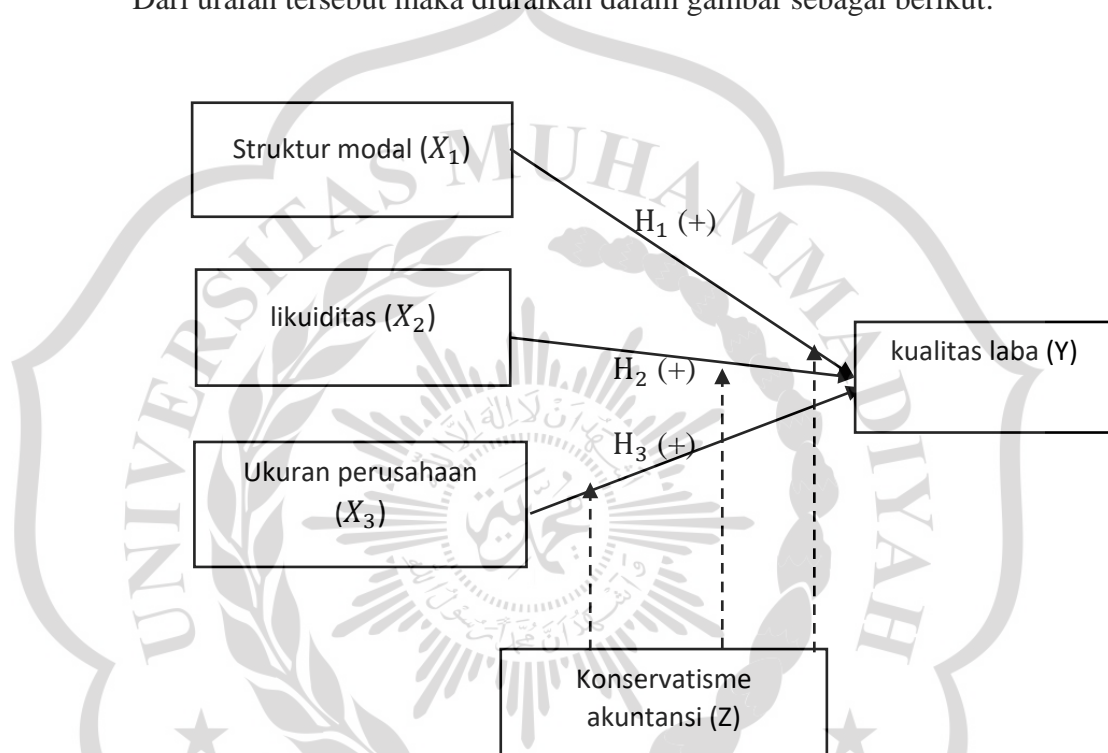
Dari uraian tersebut maka diuraikan dalam gambar sebagai berikut:

Struktur modal ($X_1$)

$H_1$ (+)

likuiditas ($X_2$)

kualitas laba (Y)

$H_2$ (+)

$H_3$ (+)

Ukuran perusahaan ($X_3$)

Konservatisme akuntansi (Z)

UNIVERSITAS MUHAMMADIYAH